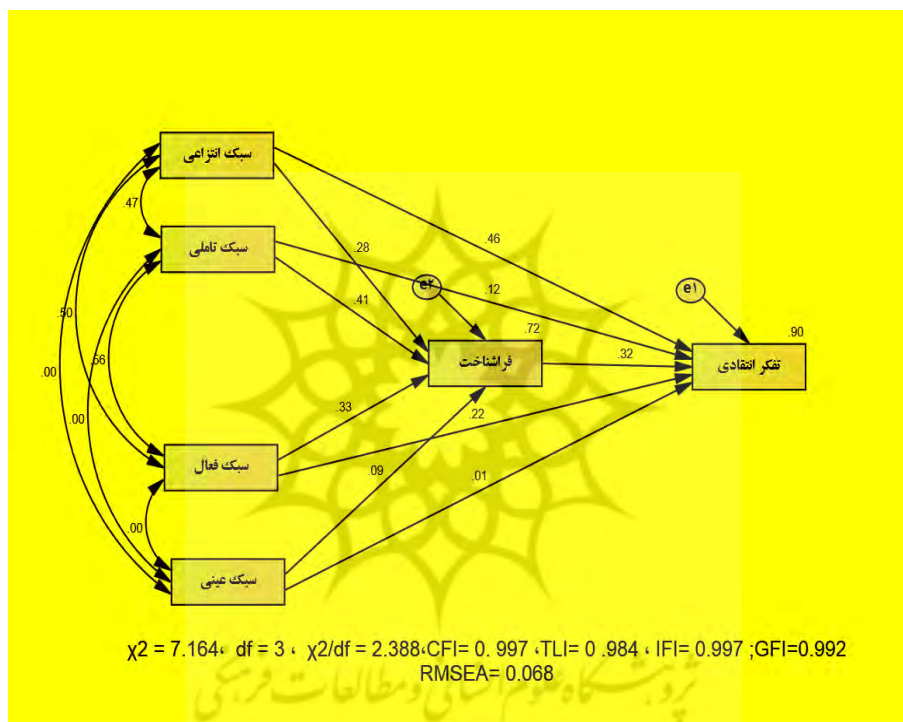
سبک انتزاعی

.47

سبک تاملی

.28

.46

.41

e2

.12

e1

.72

.90

.50

.56

فراشناخت

.32

تفکر انتقادی

.00

.00

.33

.22

سبک فعال

.09

.01

.00

سبک عینی

χ2 = 7.164، df = 3 ، χ2/df = 2.388،CFI= 0. 997 ،TLI= 0 .984 ، IFI= 0.997 ;GFI=0.992 RMSEA= 0.068

پژوهشگاه علوم انسانی و مطالعات فرهنگی